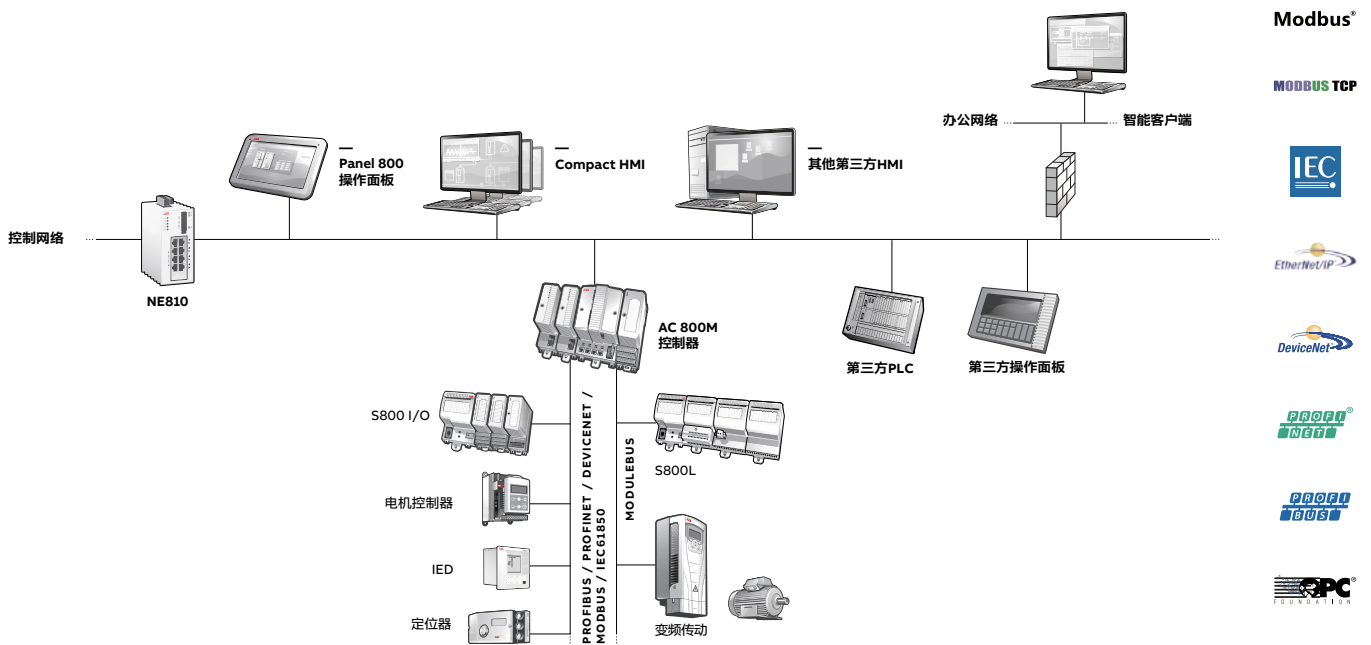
Modbus®

MODBUS TCP

IEC

EtherNet/IP

DeviceNet

PROFI NET

PROFI BUS

OPC FOUNDATION

办公网络

智能客户端

—
Panel 800
操作面板

—
Compact HMI

—
其他第三方HMI

控制网络

NE810

AC 800M
控制器

第三方PLC

第三方操作面板

S800 I/O

PROFIBUS / PROFINET / DEVICENET / MODBUS / IEC61850

MODULEBUS

S800L

电机控制器

IED

定位器

变频传动